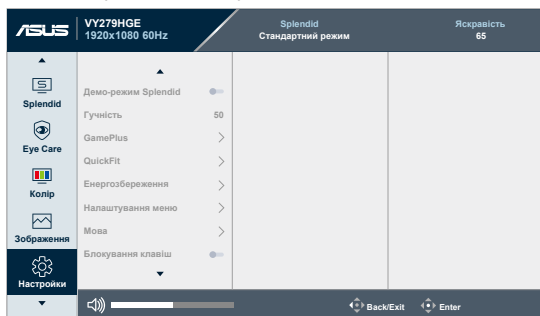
ASUS VY279HGE
1920x1080 60Hz

Splendid
Стандартний режим

Яскравість
65

Splendid
Eye Care
Колір
Зображення
Настройки

Демо-режим Splendid
Гучність 50
GamePlus
QuickFit
Енергозбереження
Налаштування меню
Мова
Блокування клавіш

Back/Exit
Enter